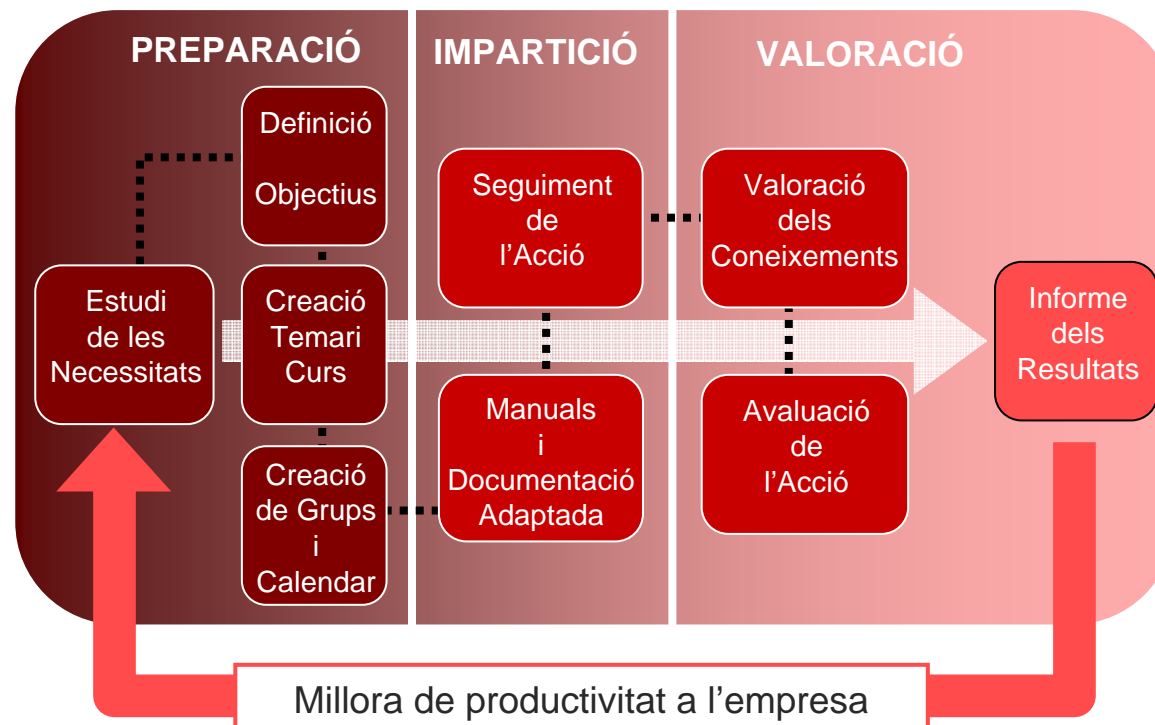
PREPARACIÓ

IMPARTICIÓ

VALORACIÓ

Definició

Objectius

Estudi de les Necessitats

Creació Temari Curs

Creació de Grups i Calendar

Seguiment de l'Acció

Manuals i Documentació Adaptada

Valoració dels Coneixements

Avaluació de l'Acció

Informe dels Resultats

Millora de productivitat a l'empresa